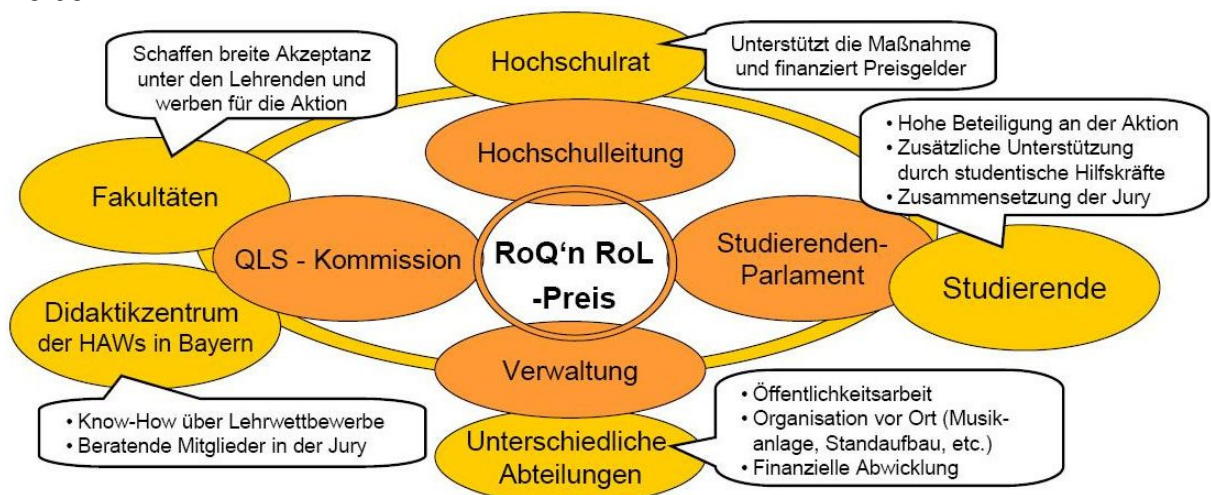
Schaffen breite Akzeptanz unter den Lehrenden und werben für die Aktion

Hochschulrat

Unterstützt die Maßnahme und finanziert Preisgelder

• Hohe Beteiligung an der Aktion
• Zusätzliche Unterstützung durch studentische Hilfskräfte
• Zusammensetzung der Jury

Hochschulleitung

Fakultäten

QLS - Kommission

RoQ'n RoL -Preis

Studierenden-Parlament

Studierende

Didaktikzentrum der HAWs in Bayern

Verwaltung

• Know-How über Lehrwettbewerbe
• Beratende Mitglieder in der Jury

• Öffentlichkeitsarbeit
• Organisation vor Ort (Musikanlage, Standaufbau, etc.)
• Finanzielle Abwicklung

Unterschiedliche Abteilungen